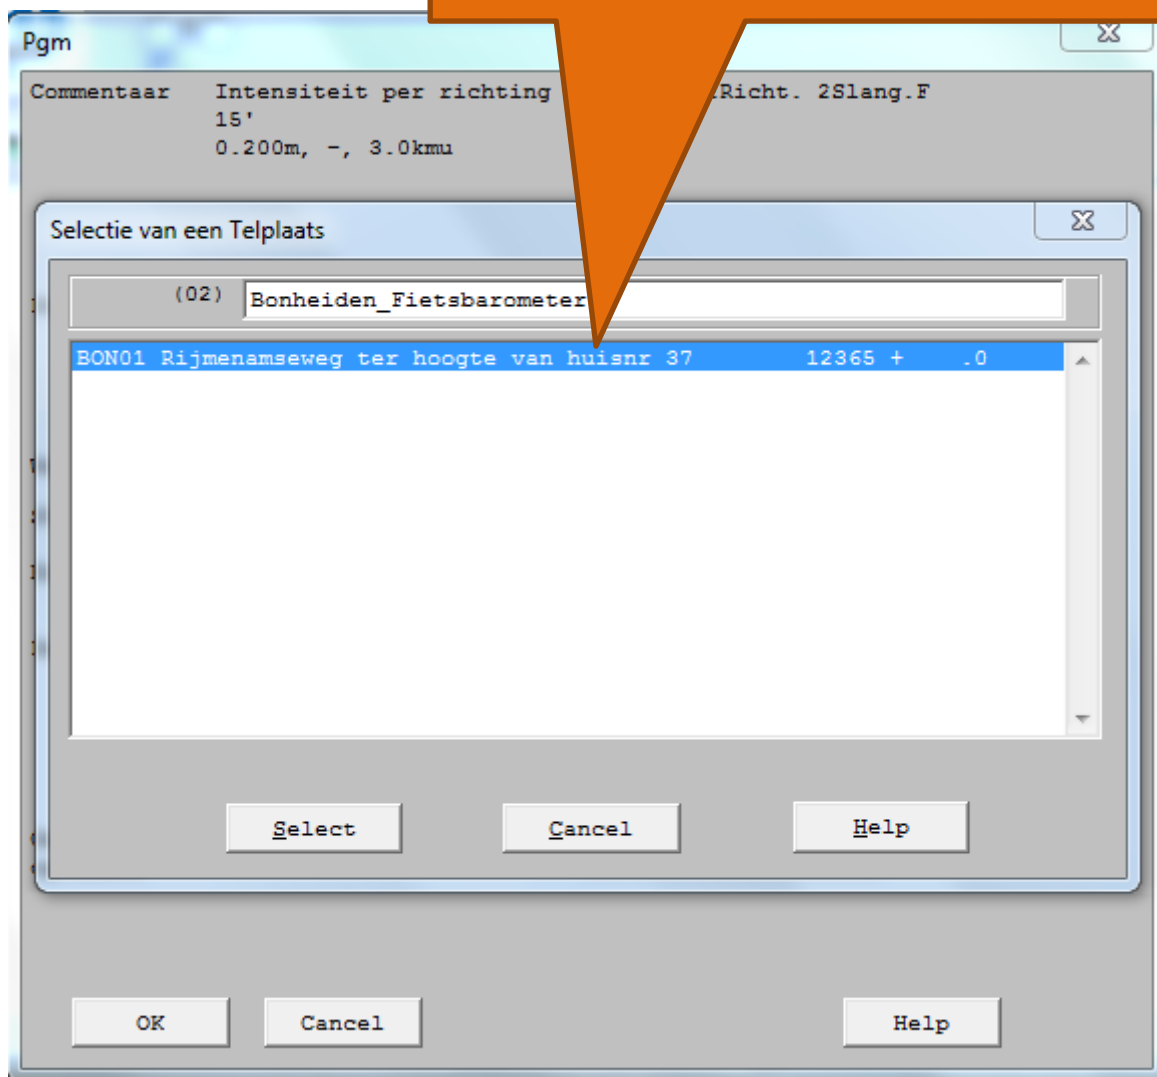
Pgm

Commentaar Intensiteit per richting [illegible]Richt. 2Slang.F
15'
0.200m, -, 3.0kmu

Selectie van een Telplaats

(02) Bonheiden_Fietsbarometer

BON01 Rijmenamseweg ter hoogte van huisnr 37 12365 + .0

Select Cancel Help

OK Cancel Help